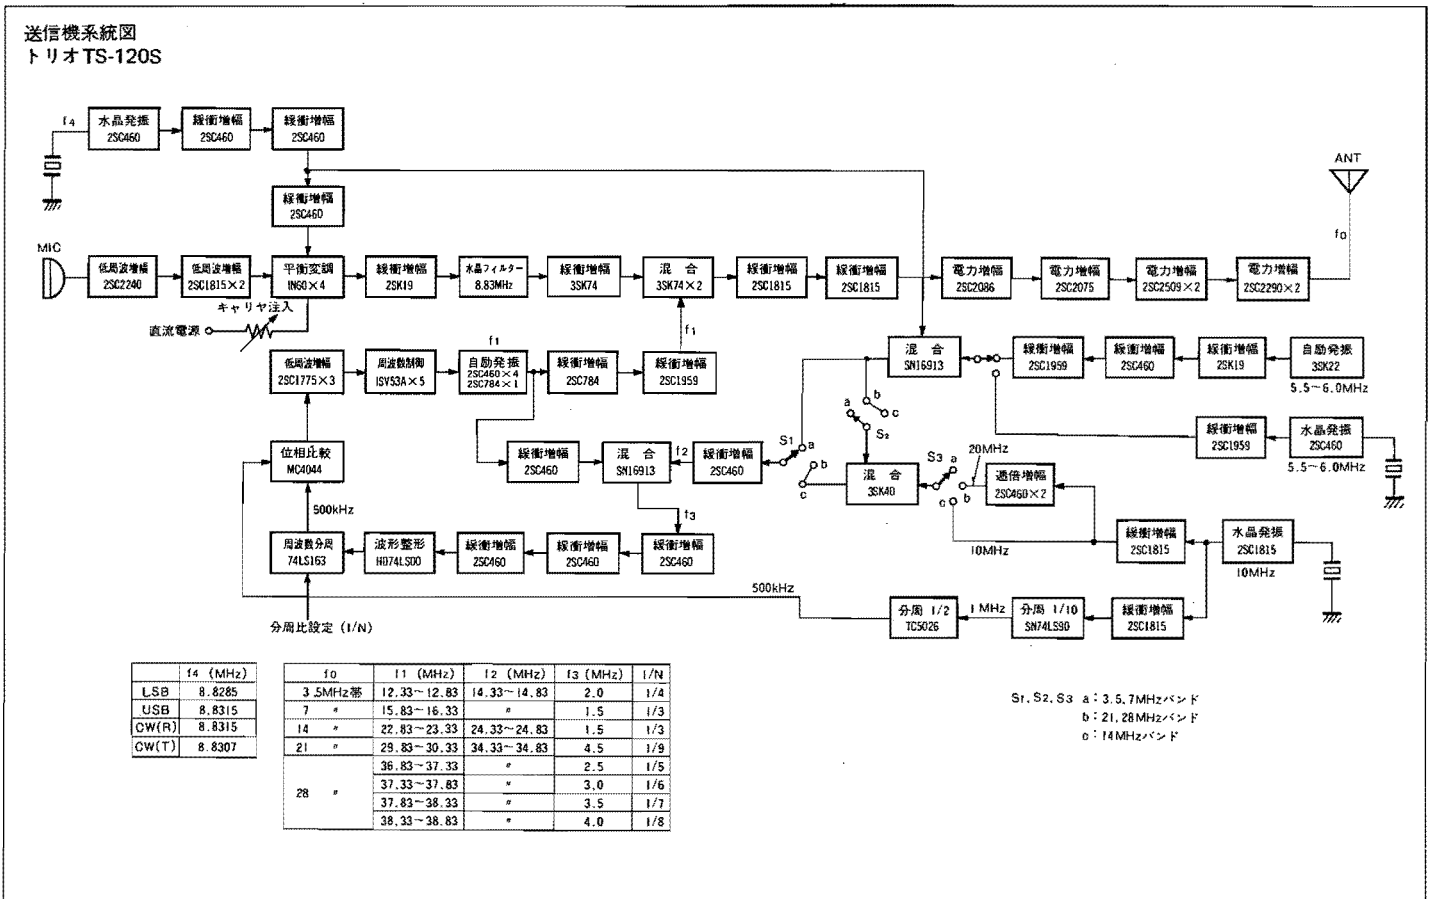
送信機系統図
トリオTS-120S

f4
水晶発振 2SC460
緩衝増幅 2SC460
緩衝増幅 2SC460
緩衝増幅 2SC460
ANT
fo
MIC
低周波増幅 2SC2240
低周波増幅 2SC1815×2
平衡変調 1N60×4
キャリヤ注入
直流電源
緩衝増幅 2SK19
水晶フィルター 8.83MHz
緩衝増幅 3SK74
混合 3SK74×2
緩衝増幅 2SC1815
緩衝増幅 2SC1815
電力増幅 2SC2086
電力増幅 2SC2075
電力増幅 2SC2509×2
電力増幅 2SC2290×2
f1
f1
低周波増幅 2SC1775×3
周波数制御 1SV53A×5
自励発振 2SC460×4 2SC784×1
緩衝増幅 2SC784
緩衝増幅 2SC1959
混合 SN16913
緩衝増幅 2SC1959
緩衝増幅 2SC460
緩衝増幅 2SK19
自励発振 3SK22
5.5~6.0MHz
a b c
S2
緩衝増幅 2SC1959
水晶発振 2SC460
5.5~6.0MHz
位相比較 MC4044
緩衝増幅 2SC460
混合 SN16913
f2
緩衝増幅 2SC460
S1 a b c
混合 3SK40
S3 a b c
20MHz
逓倍増幅 2SC460×2
500kHz
f3
緩衝増幅 2SC1815
水晶発振 2SC1815
10MHz
10MHz
周波数分周 74LS163
波形整形 HD74LS00
緩衝増幅 2SC460
緩衝増幅 2SC460
緩衝増幅 2SC460
500kHz
分周 1/2 TC5026
1MHz
分周 1/10 SN74LS90
緩衝増幅 2SC1815
分周比設定 (1/N)

| | f4 (MHz) |
|---|---|
| LSB | 8.8285 |
| USB | 8.8315 |
| CW(R) | 8.8315 |
| CW(T) | 8.8307 |

| fo | f1 (MHz) | f2 (MHz) | f3 (MHz) | 1/N |
|---|---|---|---|---|
| 3.5MHz帯 | 12.33~12.83 | 14.33~14.83 | 2.0 | 1/4 |
| 7 〃 | 15.83~16.33 | 〃 | 1.5 | 1/3 |
| 14 〃 | 22.83~23.33 | 24.33~24.83 | 1.5 | 1/3 |
| 21 〃 | 29.83~30.33 | 34.33~34.83 | 4.5 | 1/9 |
| 28 〃 | 36.83~37.33 | 〃 | 2.5 | 1/5 |
| | 37.33~37.83 | 〃 | 3.0 | 1/6 |
| | 37.83~38.33 | 〃 | 3.5 | 1/7 |
| | 38.33~38.83 | 〃 | 4.0 | 1/8 |

S1, S2, S3 a: 3.5, 7MHzバンド
b: 21, 28MHzバンド
c: 14MHzバンド